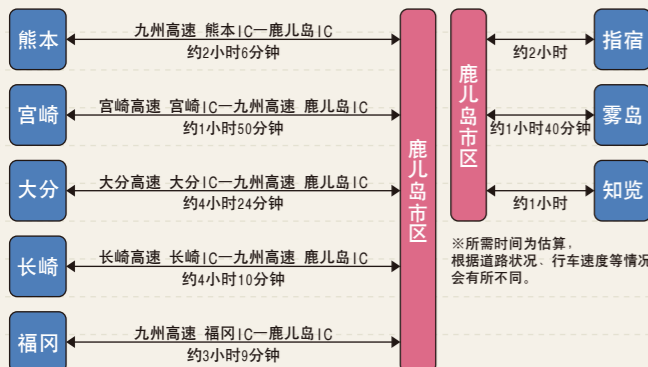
熊本

九州高速 熊本IC—鹿儿岛IC
约2小时6分钟

宫崎

宫崎高速 宫崎IC—九州高速 鹿儿岛IC
约1小时50分钟

大分

大分高速 大分IC—九州高速 鹿儿岛IC
约4小时24分钟

长崎

长崎高速 长崎IC—九州高速 鹿儿岛IC
约4小时10分钟

福冈

九州高速 福冈IC—鹿儿岛IC
约3小时9分钟

鹿儿岛市区

鹿儿岛市区

约2小时

指宿

约1小时40分钟

雾岛

约1小时

知览

※所需时间为估算，根据道路状况、行车速度等情况会有所不同。